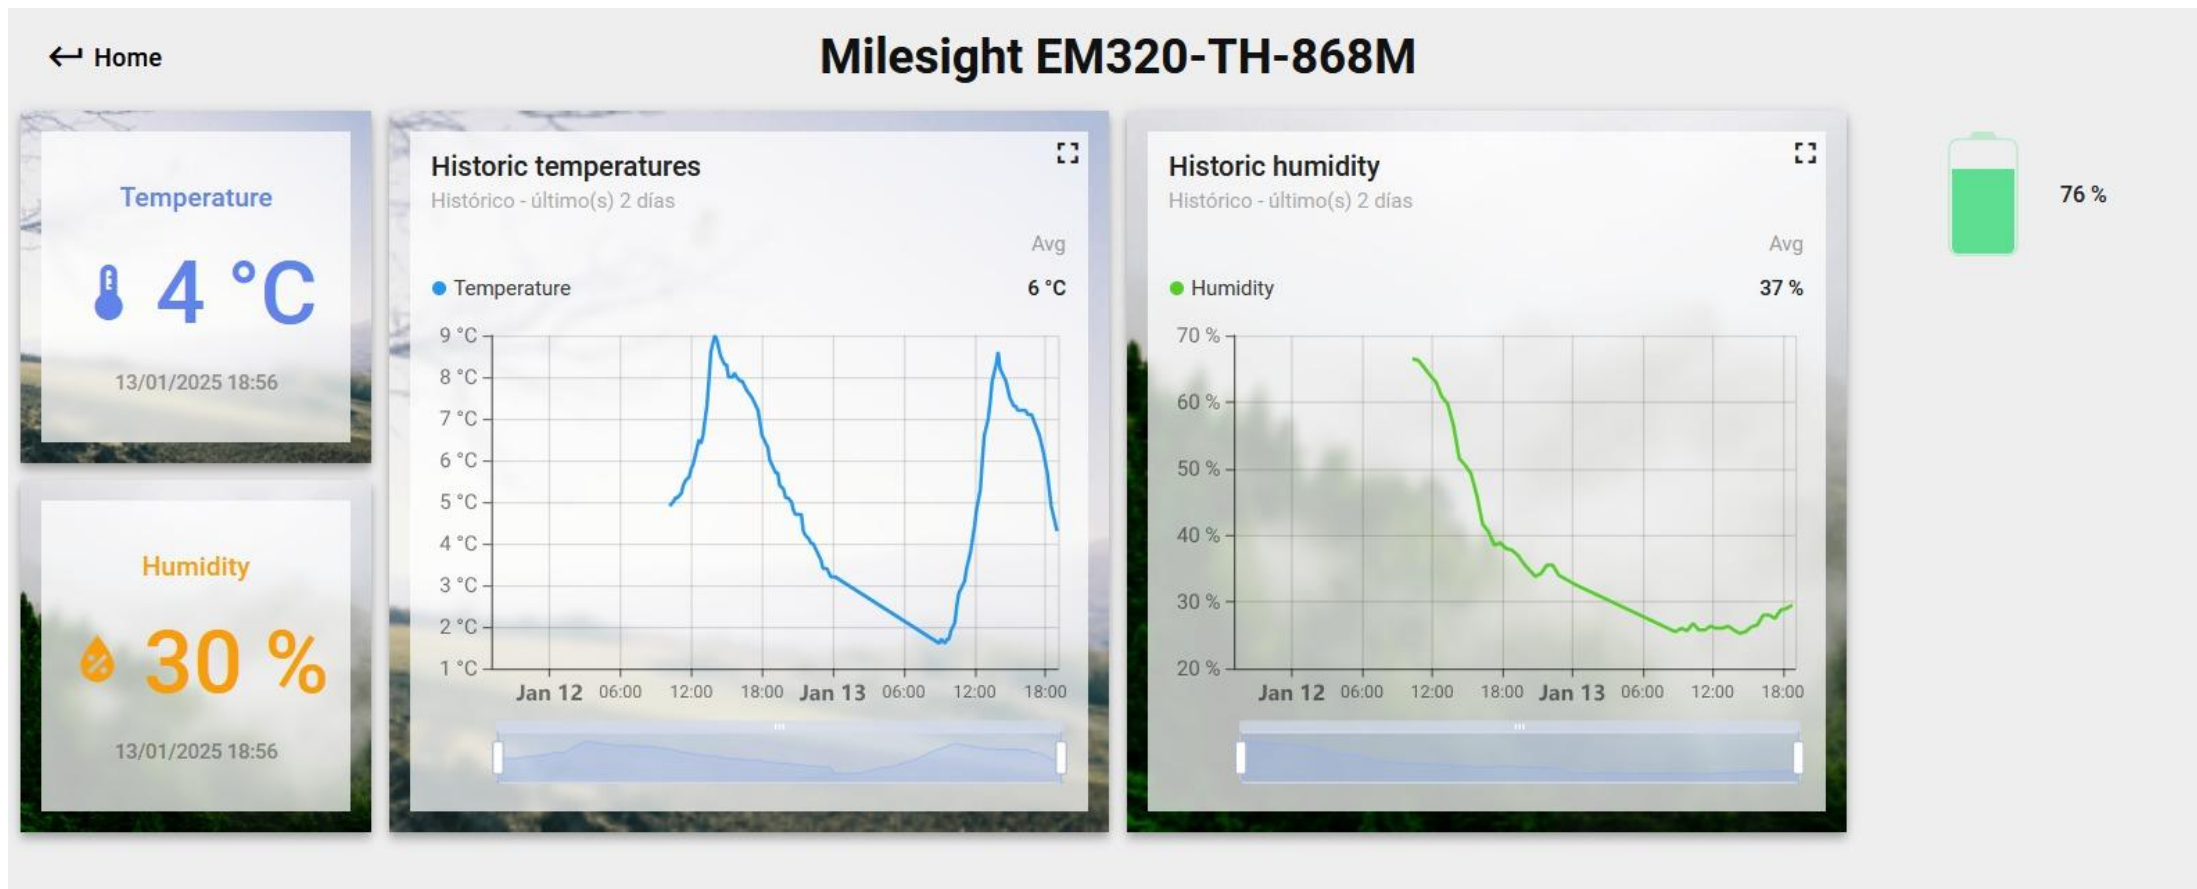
← Home

Milesight EM320-TH-868M

Temperature

4 °C

13/01/2025 18:56

Humidity

30 %

13/01/2025 18:56

Historic temperatures
Histórico - último(s) 2 días

Avg

Temperature 6 °C

9 °C
8 °C
7 °C
6 °C
5 °C
4 °C
3 °C
2 °C
1 °C

Jan 12 06:00 12:00 18:00 Jan 13 06:00 12:00 18:00

Historic humidity
Histórico - último(s) 2 días

Avg

Humidity 37 %

70 %
60 %
50 %
40 %
30 %
20 %

Jan 12 06:00 12:00 18:00 Jan 13 06:00 12:00 18:00

76 %